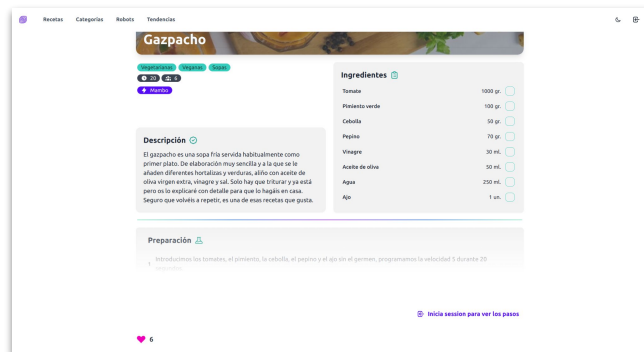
Recetas Categorías Robots Tendencias

Gazpacho

Vegetarianas Veganas Sopas

20 6

Mambo

Descripción

El gazpacho es una sopa fría servida habitualmente como primer plato. De elaboración muy sencilla y a la que se le añaden diferentes hortalizas y verduras, aliño con aceite de oliva virgen extra, vinagre y sal. Solo hay que triturar y ya está pero os lo explicaré con detalle para que lo hagáis en casa. Seguro que volvéis a repetir, es una de esas recetas que gusta.

Ingredientes

| | |
|---|---|
| Tomate | 1000 gr. |
| Pimiento verde | 100 gr. |
| Cebolla | 50 gr. |
| Pepino | 70 gr. |
| Vinagre | 30 ml. |
| Aceite de oliva | 50 ml. |
| Agua | 250 ml. |
| Ajo | 1 un. |

Preparación

1 Introducimos los tomates, el pimiento, la cebolla, el pepino y el ajo sin el germen, programamos la velocidad 5 durante 20 segundos.

Inicia session para ver los pasos

6